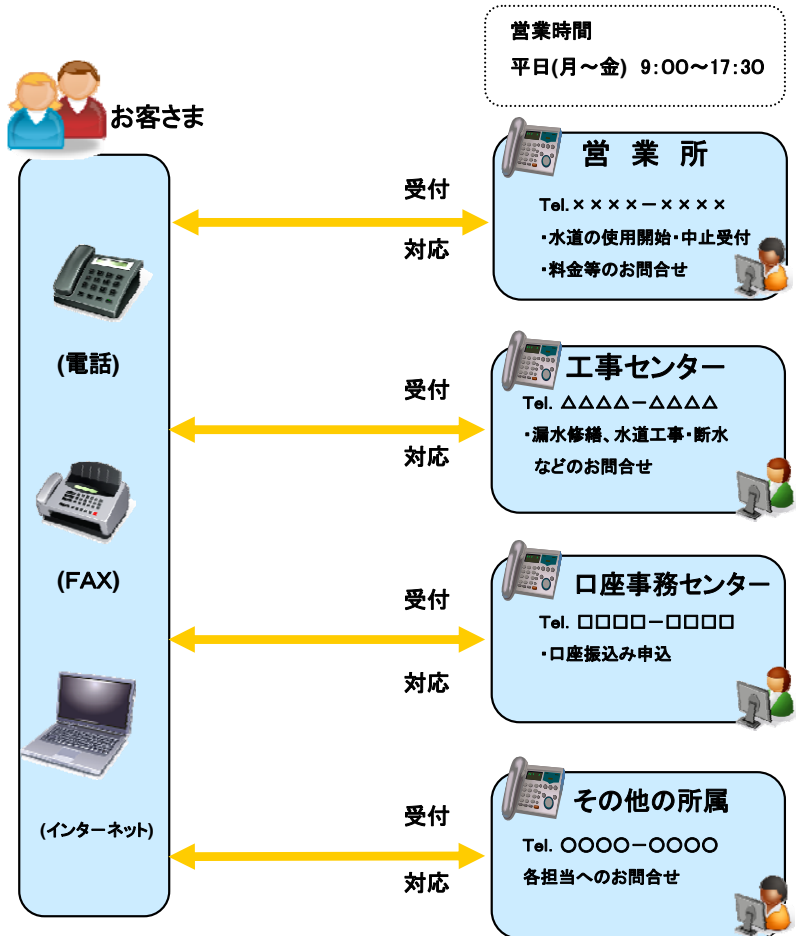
営業時間
平日(月～金) 9:00～17:30

お客さま

(電話)

(FAX)

(インターネット)

受付
対応

営 業 所
Tel.××××－××××
・水道の使用開始・中止受付
・料金等のお問合せ

受付
対応

工事センター
Tel. △△△△－△△△△
・漏水修繕、水道工事・断水などのお問合せ

受付
対応

口座事務センター
Tel. □□□□－□□□□
・口座振込み申込

受付
対応

その他の所属
Tel. ○○○○－○○○○
各担当へのお問合せ